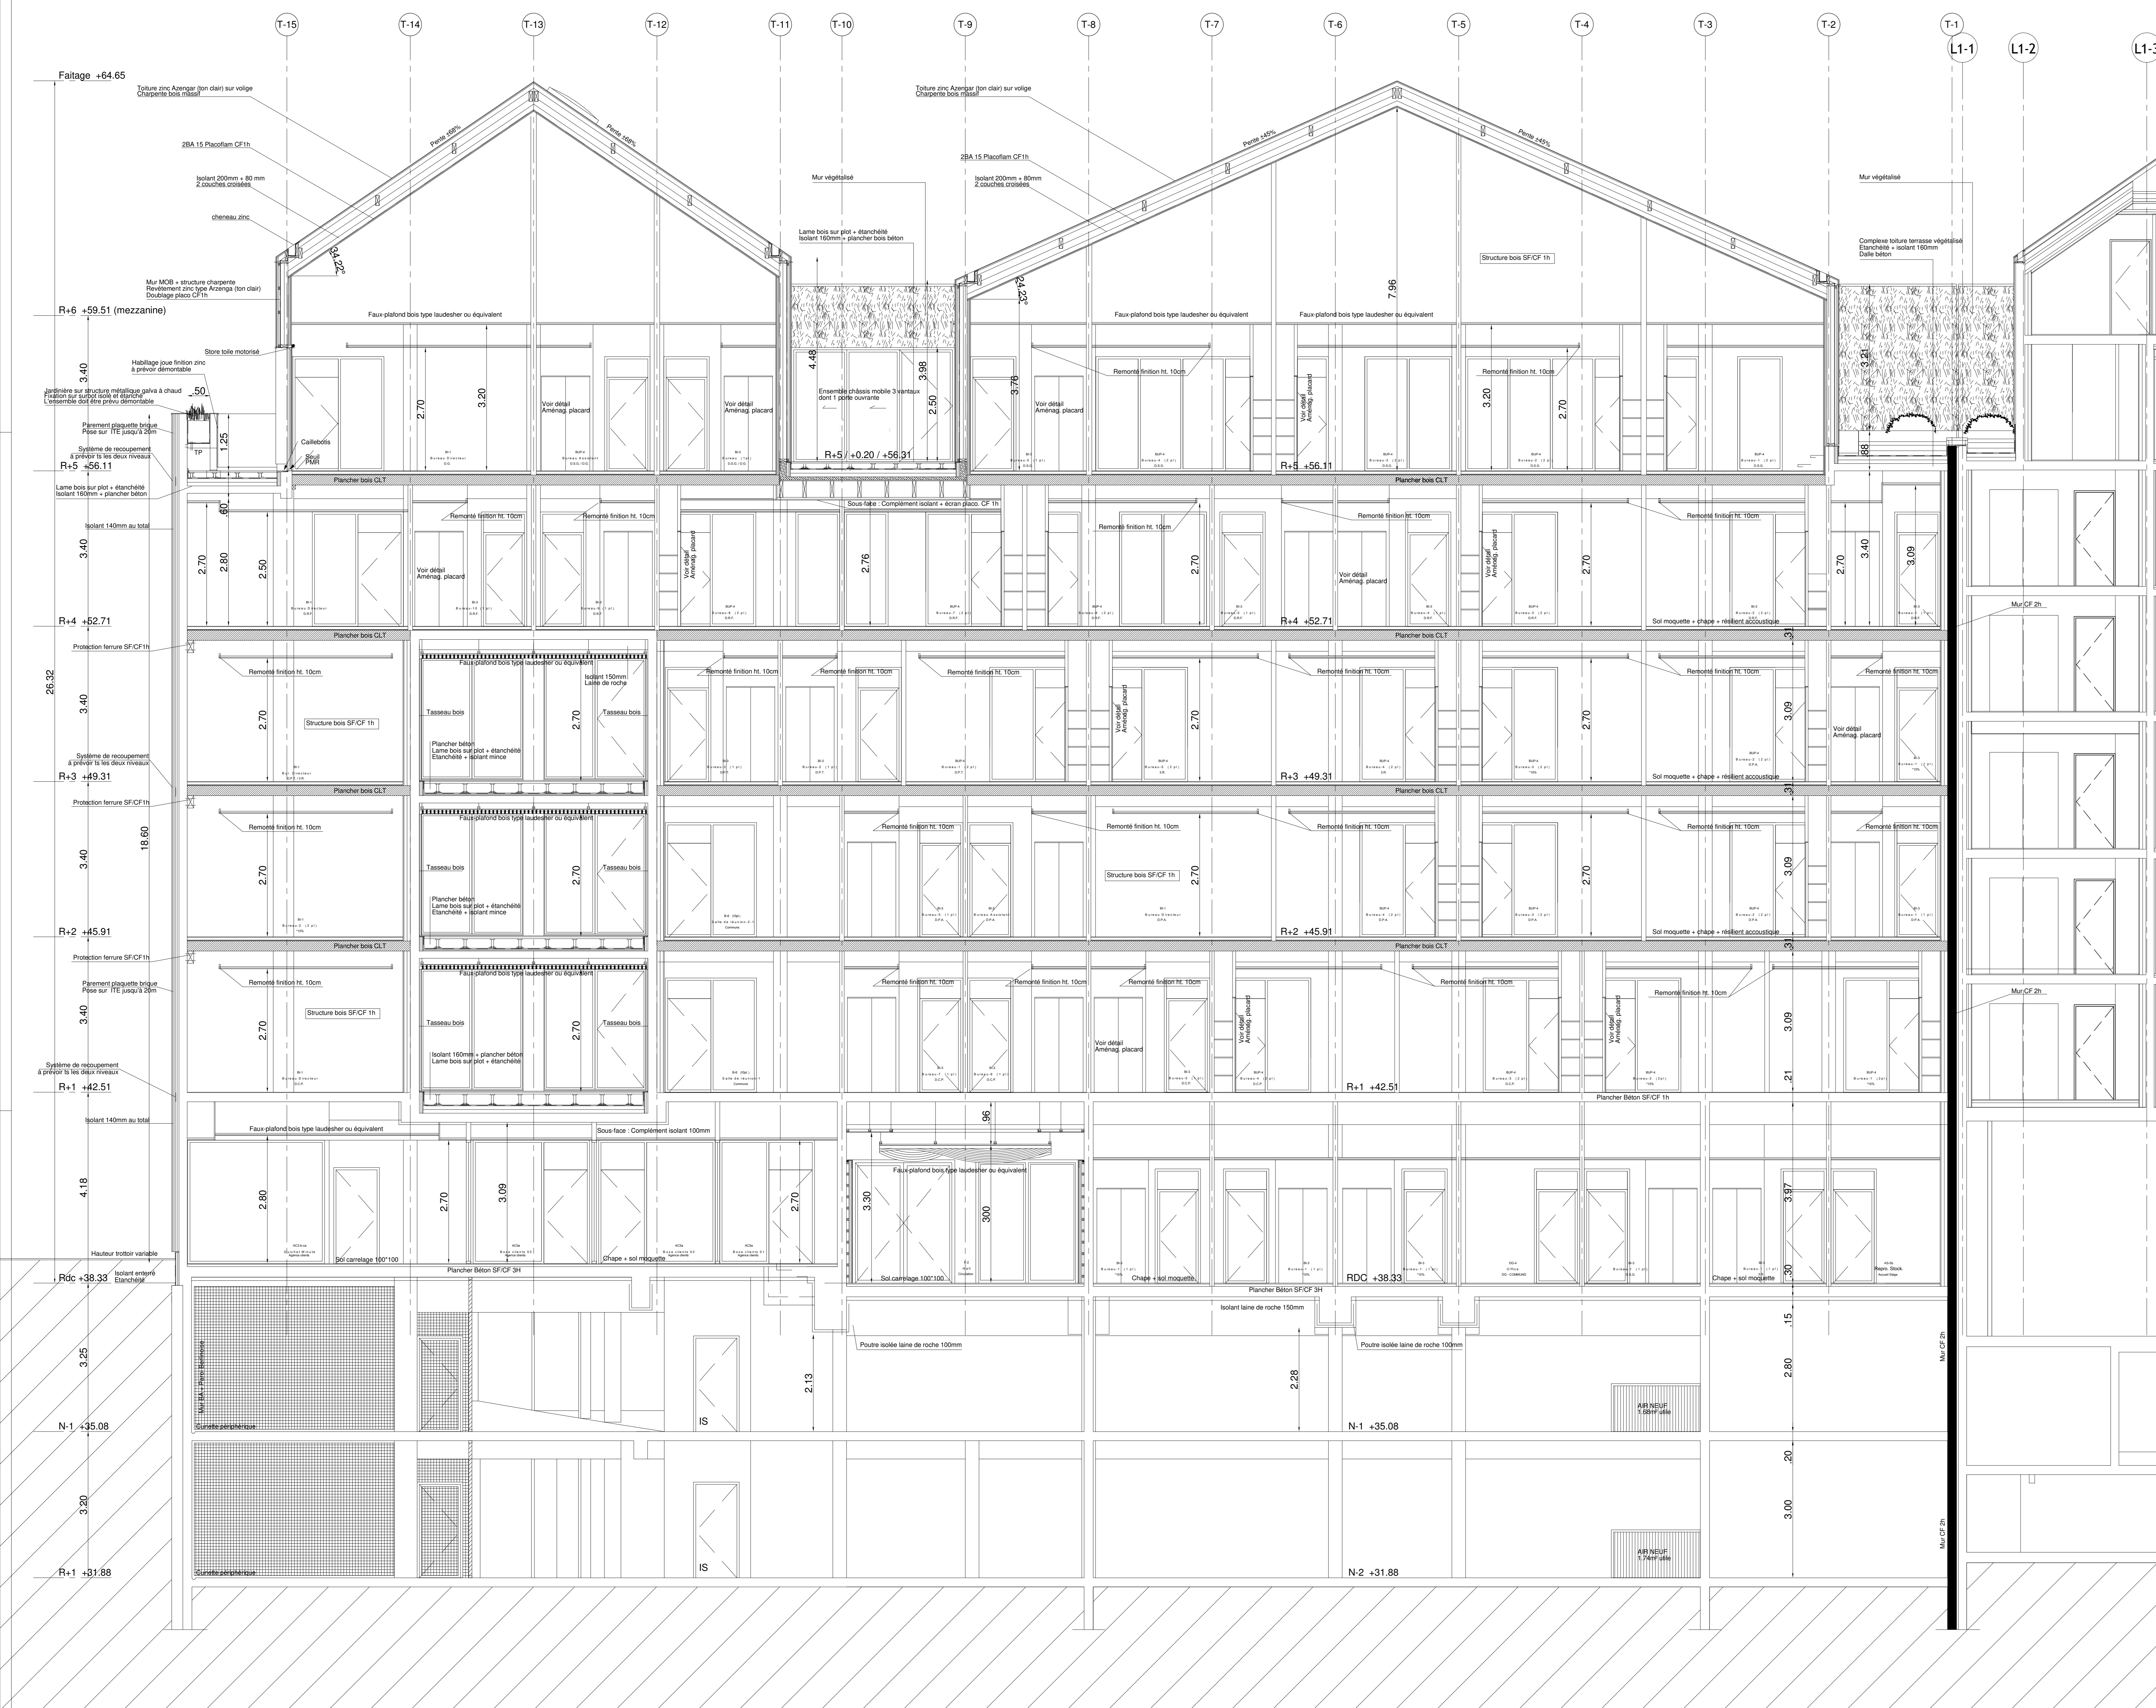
T-15 T-14 T-13 T-12 T-11 T-10 T-9 T-8 T-7 T-6 T-5 T-4 T-3 T-2 T-1 L1-1 L1-2 L1-3

Faitage +64.65

Toiture zinc Azengar (ton clair) sur volige
Charpente bois massif

2BA 15 Placoflam CF1h

Isolant 200mm + 80 mm
2 couches croisées

cheneau zinc

Pente ±68%

Pente ±68%

34.22°

Mur MOB + structure charpente
Revêtement zinc type Arzenga (ton clair)
Doublage placo CF1h

R+6 +59.51 (mezzanine)

Faux-plafond bois type laudesher ou équivalent

Store toile motorisé

Habillage joue finition zinc
à prévoir démontable

Jardinière sur structure métallique galva à chaud
Fixation sur surbot isolé et étanché
L'ensemble doit être prévu démontable

.50

Parement plaquette brique
Pose sur ITE jusqu'à 20m

TP

1.25

Caillebotis

Seuil PMR

Système de recoupement
à prévoir ts les deux niveaux

R+5 +56.11

Lame bois sur plot + étanchéité
Isolant 160mm + plancher béton

Isolant 140mm au total

3.40

2.70

3.20

Voir détail
Aménag. placard

Voir détail
Aménag. placard

Toiture zinc Azengar (ton clair) sur volige
Charpente bois massif

2BA 15 Placoflam CF1h

Isolant 200mm + 80mm
2 couches croisées

Mur végétalisé

Lame bois sur plot + étanchéité
Isolant 160mm + plancher bois béton

Pente ±45%

Pente ±45%

24.23°

7.96

Structure bois SF/CF 1h

Mur végétalisé

Complexe toiture terrasse végétalisé
Etanchéité + isolant 160mm
Dalle béton

4.48

3.98

2.50

Ensemble châssis mobile 3 vantaux
dont 1 porte ouvrante

R+5 / +0.20 / +56.31

3.76

Voir détail
Aménag. placard

Faux-plafond bois type laudesher ou équivalent

Faux-plafond bois type laudesher ou équivalent

Remonté finition ht. 10cm

Voir détail
Aménag. placard

3.20

2.70

Remonté finition ht. 10cm

3.21

.88

R+5 +56.11

Plancher bois CLT

Plancher bois CLT

Sous-face : Complément isolant + écran placo. CF 1h

.60

Remonté finition ht. 10cm

Remonté finition ht. 10cm

Remonté finition ht. 10cm

Remonté finition ht. 10cm

Remonté finition ht. 10cm

2.70 2.80 2.50

Voir détail
Aménag. placard

Voir détail
Aménag. placard

2.76

2.70

Voir détail
Aménag. placard

Voir détail
Aménag. placard

2.70

2.70

3.40

3.09

Mur CF 2h

R+4 +52.71

R+4 +52.71

Sol moquette + chape + résilient accoustique

.31

Plancher bois CLT

Plancher bois CLT

Protection ferrure SF/CF1h

Faux-plafond bois type laudesher ou équivalent

Isolant 150mm
Laine de roche

Remonté finition ht. 10cm

Tasseau bois

Tasseau bois

2.70

2.70

Structure bois SF/CF 1h

Plancher béton
Lame bois sur plot + étanchéité
Etanchéité + isolant mince

26.32

3.40

Remonté finition ht. 10cm

Remonté finition ht. 10cm

Remonté finition ht. 10cm

Remonté finition ht. 10cm

Remonté finition ht. 10cm

Remonté finition ht. 10cm

Voir détail
Aménag. placard

2.70

2.70

3.09

Voir détail
Aménag. placard

Système de recoupement
à prévoir ts les deux niveaux

R+3 +49.31

R+3 +49.31

Sol moquette + chape + résilient accoustique

.31

Plancher bois CLT

Plancher bois CLT

Protection ferrure SF/CF1h

Faux-plafond bois type laudesher ou équivalent

Remonté finition ht. 10cm

Tasseau bois

Tasseau bois

3.40

18.60

2.70

2.70

Plancher béton
Lame bois sur plot + étanchéité
Etanchéité + isolant mince

Remonté finition ht. 10cm

Remonté finition ht. 10cm

Remonté finition ht. 10cm

Remonté finition ht. 10cm

Remonté finition ht. 10cm

Structure bois SF/CF 1h

2.70

2.70

3.09

R+2 +45.91

R+2 +45.91

Sol moquette + chape + résilient accoustique

.31

Plancher bois CLT

Plancher bois CLT

Protection ferrure SF/CF1h

Parement plaquette brique
Pose sur ITE jusqu'à 20m

Faux-plafond bois type laudesher ou équivalent

Remonté finition ht. 10cm

Tasseau bois

Tasseau bois

Structure bois SF/CF 1h

3.40

2.70

2.70

Isolant 160mm + plancher béton
Lame bois sur plot + étanchéité

Remonté finition ht. 10cm

Remonté finition ht. 10cm

Remonté finition ht. 10cm

Remonté finition ht. 10cm

Remonté finition ht. 10cm

Voir détail
Aménag. placard

Voir détail
Aménag. placard

Voir détail
Aménag. placard

3.09

Mur CF 2h

Système de recoupement
à prévoir ts les deux niveaux

R+1 +42.51

R+1 +42.51

.21

Plancher Béton SF/CF 1h

Isolant 140mm au total

Faux-plafond bois type laudesher ou équivalent

Sous-face : Complément isolant 100mm

.96

Faux-plafond bois type laudesher ou équivalent

4.18

2.80

2.70

3.09

2.70

3.30

300

3.97

Hauteur trottoir variable

Sol carrelage 100*100

Chape + sol moquette

Sol carrelage 100*100

Chape + sol moquette

Chape + sol moquette

.30

Plancher Béton SF/CF 3H

Rdc +38.33

Isolant enterré
Etanchéité

RDC +38.33

Plancher Béton SF/CF 3H

Isolant laine de roche 150mm

.15

Poutre isolée laine de roche 100mm

Poutre isolée laine de roche 100mm

3.25

Mur BA - Paroi Berlinoise

2.13

2.28

2.80

Mur CF 2h

AIR NEUF
1.68m² utile

IS

Cunette périphérique

N-1 +35.08

N-1 +35.08

.20

3.20

3.00

Mur CF 2h

AIR NEUF
1.74m² utile

IS

Cunette périphérique

R+1 +31.88

N-2 +31.88